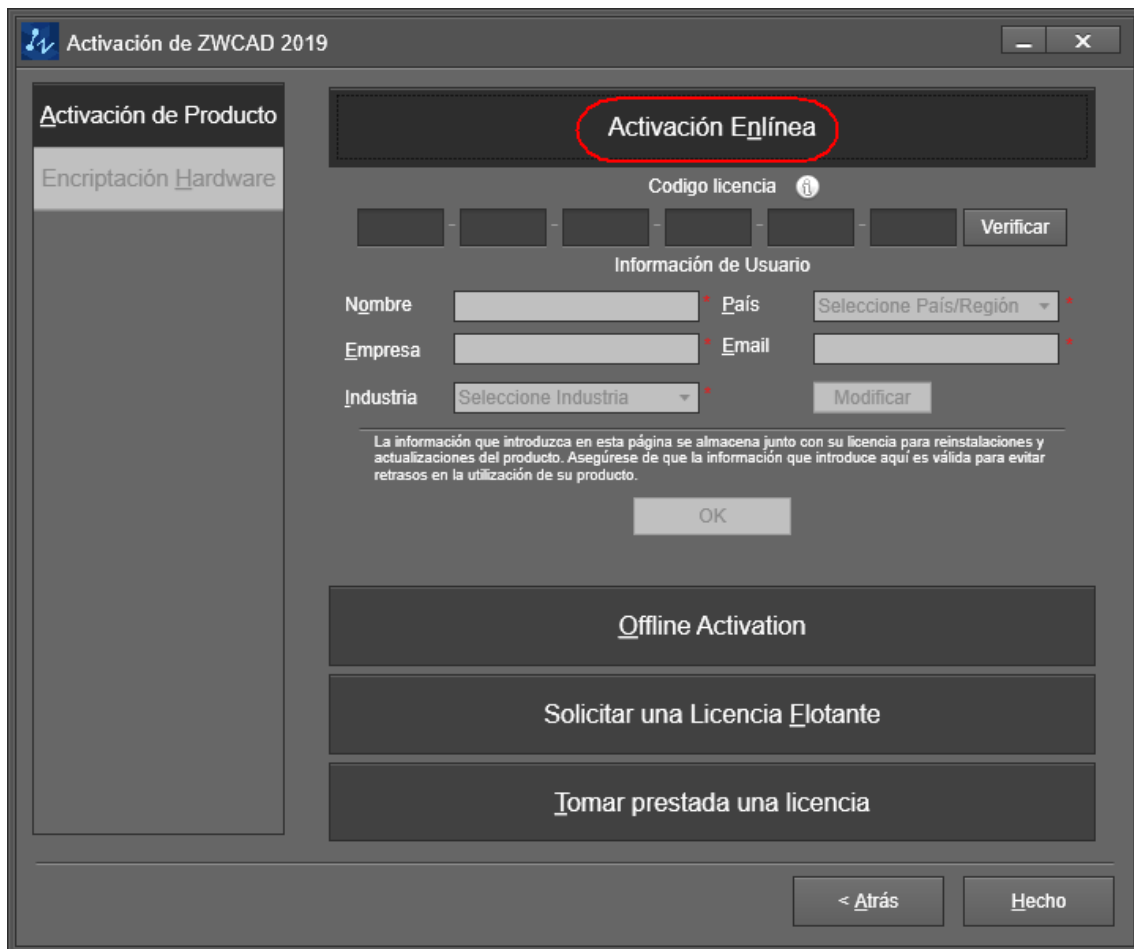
Activación de ZWCAD 2019

Activación de Producto

Encriptación Hardware

Activación Enlínea

Codigo licencia

Verificar

Información de Usuario

Nombre * País Seleccione País/Región *

Empresa * Email *

Industria Seleccione Industria * Modificar

La información que introduzca en esta página se almacena junto con su licencia para reinstalaciones y actualizaciones del producto. Asegúrese de que la información que introduce aquí es válida para evitar retrasos en la utilización de su producto.

OK

Offline Activation

Solicitar una Licencia Flotante

Tomar prestada una licencia

< Atrás

Hecho